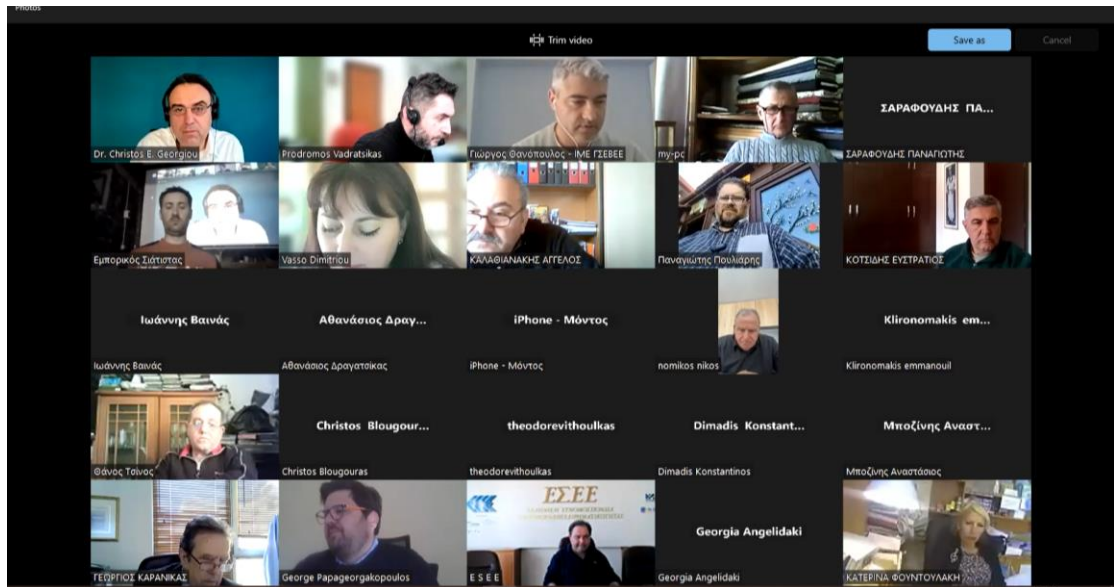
Photos

Trim video

Save as

Cancel

Dr. Christos E. Georgiou

Prodromos Vadratsikas

Γιώργος Θανόπουλος - ΙΜΕ ΓΣΕΒΕΕ

my-pc

ΣΑΡΑΦΟΥΔΗΣ ΠΑ...

ΣΑΡΑΦΟΥΔΗΣ ΠΑΝΑΓΙΩΤΗΣ

Εμπορικός Σύλλογος

Vasso Dimitriou

ΚΑΛΑΘΙΑΝΑΚΗΣ ΑΓΓΕΛΟΣ

Παναγιώτης Πουλιάρης

ΚΟΤΣΙΔΗΣ ΕΥΣΤΡΑΤΙΟΣ

Ιωάννης Βαινάς

Ιωάννης Βαινάς

Αθανάσιος Δραγ...

Αθανάσιος Δραγατσίκας

iPhone - Μόντος

iPhone - Μόντος

nomikos nikos

Klironomakis em...

Klironomakis emmanouil

Θάνος Τσίνος

Christos Blougour...

Christos Blougouras

theodorevithoulkas

theodorevithoulkas

Dimadis Konstant...

Dimadis Konstantinos

Μποζίνης Αναστ...

Μποζίνης Αναστάσιος

ΓΕΩΡΓΙΟΣ ΚΑΡΑΝΙΚΑΣ

George Papageorgakopoulos

ΕΣΕΕ

ESEE

Georgia Angelidaki

Georgia Angelidaki

ΚΑΤΕΡΙΝΑ ΦΟΥΝΤΟΥΛΑΚΗ